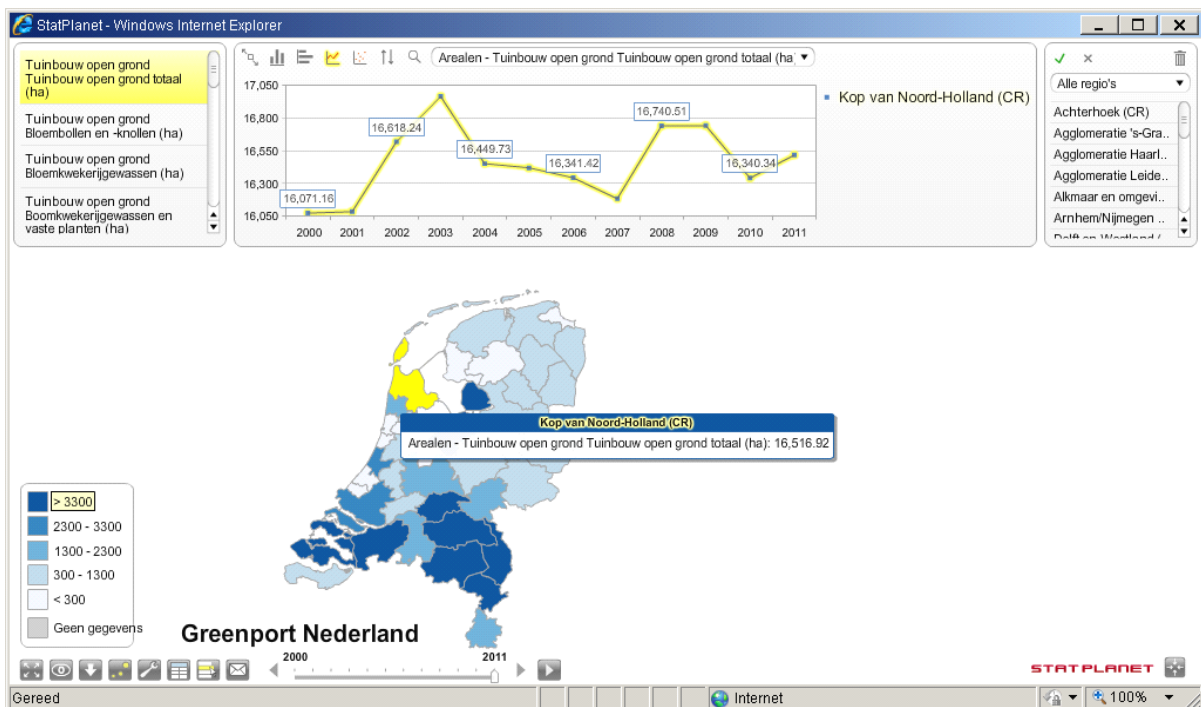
StatPlanet - Windows Internet Explorer

Tuinbouw open grond Tuinbouw open grond totaal (ha)

Tuinbouw open grond Bloembollen en -knollen (ha)

Tuinbouw open grond Bloemkwekerijgewassen (ha)

Tuinbouw open grond Boomkwekerijgewassen en vaste planten (ha)

Arealen - Tuinbouw open grond Tuinbouw open grond totaal (ha)

17,050
16,800
16,550
16,300
16,050

16,071.16
16,618.24
16,449.73
16,341.42
16,740.51
16,340.34

2000 2001 2002 2003 2004 2005 2006 2007 2008 2009 2010 2011

Kop van Noord-Holland (CR)

Alle regio's

Achterhoek (CR)
Agglomeratie 's-Gra..
Agglomeratie Haarl..
Agglomeratie Leide..
Alkmaar en omgevi..
Arnhem/Nijmegen ..
Delft en Westland (..

Kop van Noord-Holland (CR)
Arealen - Tuinbouw open grond Tuinbouw open grond totaal (ha): 16,516.92

> 3300
2300 - 3300
1300 - 2300
300 - 1300
< 300
Geen gegevens

Greenport Nederland

2000
2011

STATPLANET

Gereed
Internet
100%